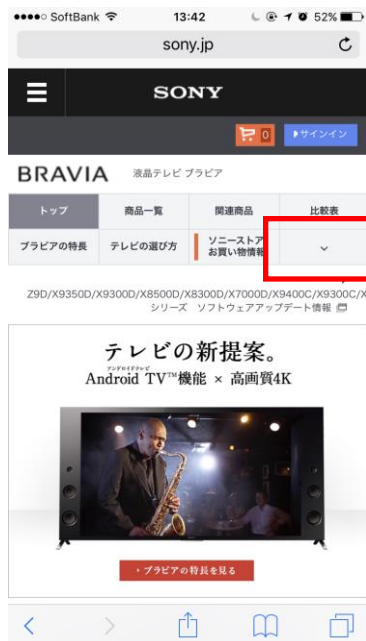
●●●●○ SoftBank 13:42 52%

sony.jp

SONY

0 ▸サインイン

BRAVIA 液晶テレビ ブラビア

トップ | 商品一覧 | 関連商品 | 比較表
ブラビアの特長 | テレビの選び方 | ソニーストア お買い物情報 |

Z9D/X9350D/X9300D/X8500D/X8300D/X7000D/X9400C/X9300C/X シリーズ ソフトウェアアップデート情報

テレビの新提案。
Android TV™機能 × 高画質4K

› ブラビアの特長を見る